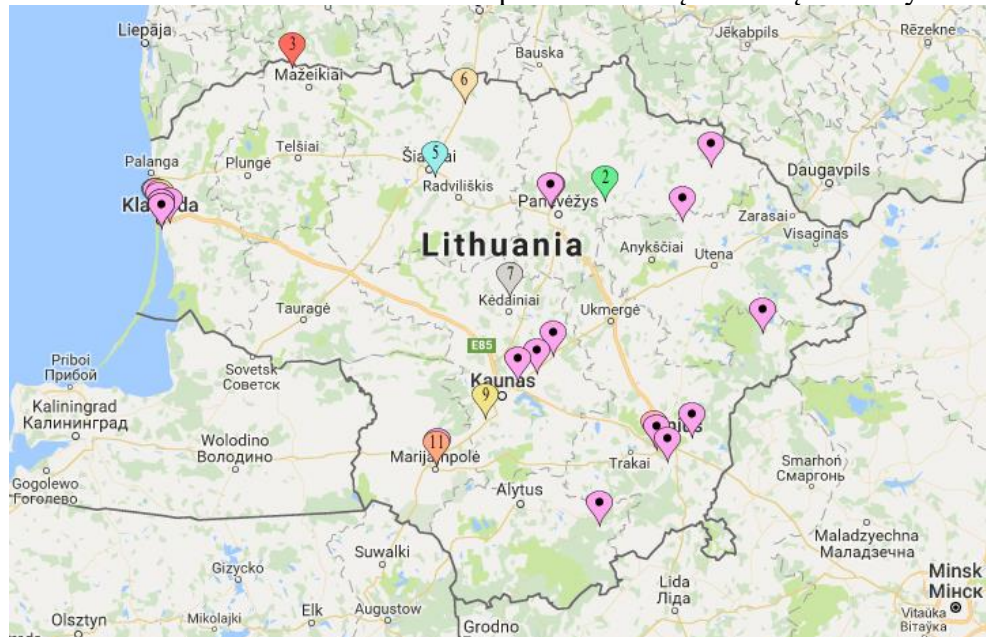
Liepāja
3
Mažeikiai
Bauska
Jēkabpils
Rēzekne
6
Telšiai
5
Šiauliai
Palanga
Plungė
Radviliškis
2
Daugavpils
Klaipėda
Panevėžys
Zarasai
Lithuania
Anykščiai
Utena
Visaginas
7
Tauragė
Kėdainiai
Ukmergė
E85
Priboi
Прибой
Sovetsk
Советск
Kaunas
9
Kaliningrad
Калининград
Wolodino
Володино
11
Vilnius
Marijampolė
Trakai
Smarhoń
Смаргонь
Gogolewo
Гоголево
Alytus
Suwałki
Maladzyechna
Маладзечна
Giżycko
Lida
Ліда
Minsk
Мінск
Olsztyn
Mikołajki
Ełk
Augustów
Grodno
Vitaŭka
Вітаўка